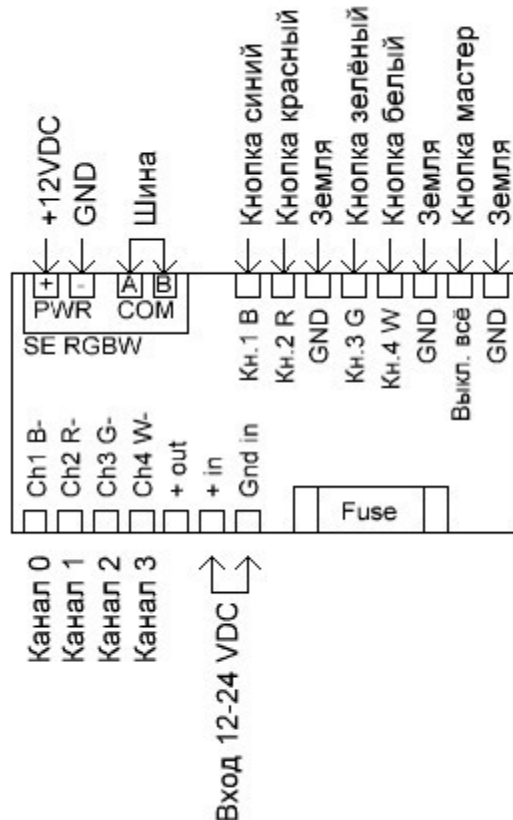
+12VDC
GND
Шина
+ -
PWR
A B
COM
SE RGBW
Кнопка синий
Кнопка красный
Земля
Кнопка зелёный
Кнопка белый
Земля
Кнопка мастер
Земля
Кн.1 B
Кн.2 R
GND
Кн.3 G
Кн.4 W
GND
Выкл. всё
GND
Ch1 B-
Ch2 R-
Ch3 G-
Ch4 W-
+ out
+ in
Gnd in
Fuse
Канал 0
Канал 1
Канал 2
Канал 3
Вход 12-24 VDC